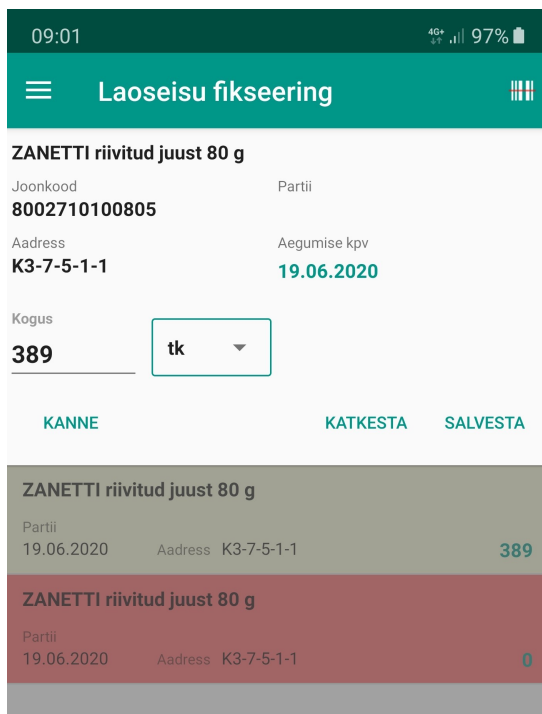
09:01
4G+ 97%

Laoseisu fikseering

ZANETTI riivitud juust 80 g

Joonkood
8002710100805

Partii

Aadress
K3-7-5-1-1

Aegumise kpv
19.06.2020

Kogus
389

tk

KANNE

KATKESTA

SALVESTA

ZANETTI riivitud juust 80 g
Partii
19.06.2020 Aadress K3-7-5-1-1 389

ZANETTI riivitud juust 80 g
Partii
19.06.2020 Aadress K3-7-5-1-1 0